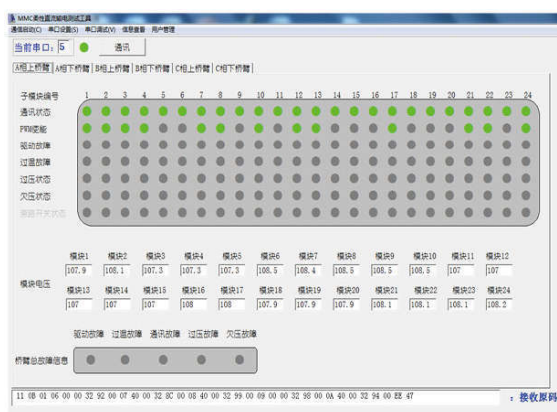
MMC柔性直流输电测试工具
通信启动(O) 串口设置(S) 串口调试(V) 信息查看 用户管理

当前串口：5 通讯

A相上桥臂 A相下桥臂 B相上桥臂 B相下桥臂 C相上桥臂 C相下桥臂

子模块编号 1 2 3 4 5 6 7 8 9 10 11 12 13 14 15 16 17 18 19 20 21 22 23 24
通讯状态
PWM使能
驱动故障
过温故障
过压状态
欠压状态
旁路开关状态

| 模块1 | 模块2 | 模块3 | 模块4 | 模块5 | 模块6 | 模块7 | 模块8 | 模块9 | 模块10 | 模块11 | 模块12 |
|---|---|---|---|---|---|---|---|---|---|---|---|
| 107.9 | 108.1 | 107.3 | 107.3 | 107.3 | 108.5 | 108.4 | 108.5 | 108.5 | 108.5 | 107 | 107 |

模块电压

| 模块13 | 模块14 | 模块15 | 模块16 | 模块17 | 模块18 | 模块19 | 模块20 | 模块21 | 模块22 | 模块23 | 模块24 |
|---|---|---|---|---|---|---|---|---|---|---|---|
| 107 | 107 | 107 | 108 | 108 | 107.9 | 107.9 | 107.9 | 108.1 | 108.1 | 108.1 | 108.2 |

驱动故障 过温故障 通讯故障 过压故障 欠压故障

桥臂总故障信息

11 0B 01 06 00 00 32 92 00 07 40 00 32 8C 00 08 40 00 32 99 00 09 00 00 32 98 00 0A 40 00 32 94 00 EE 47

: 接收原码